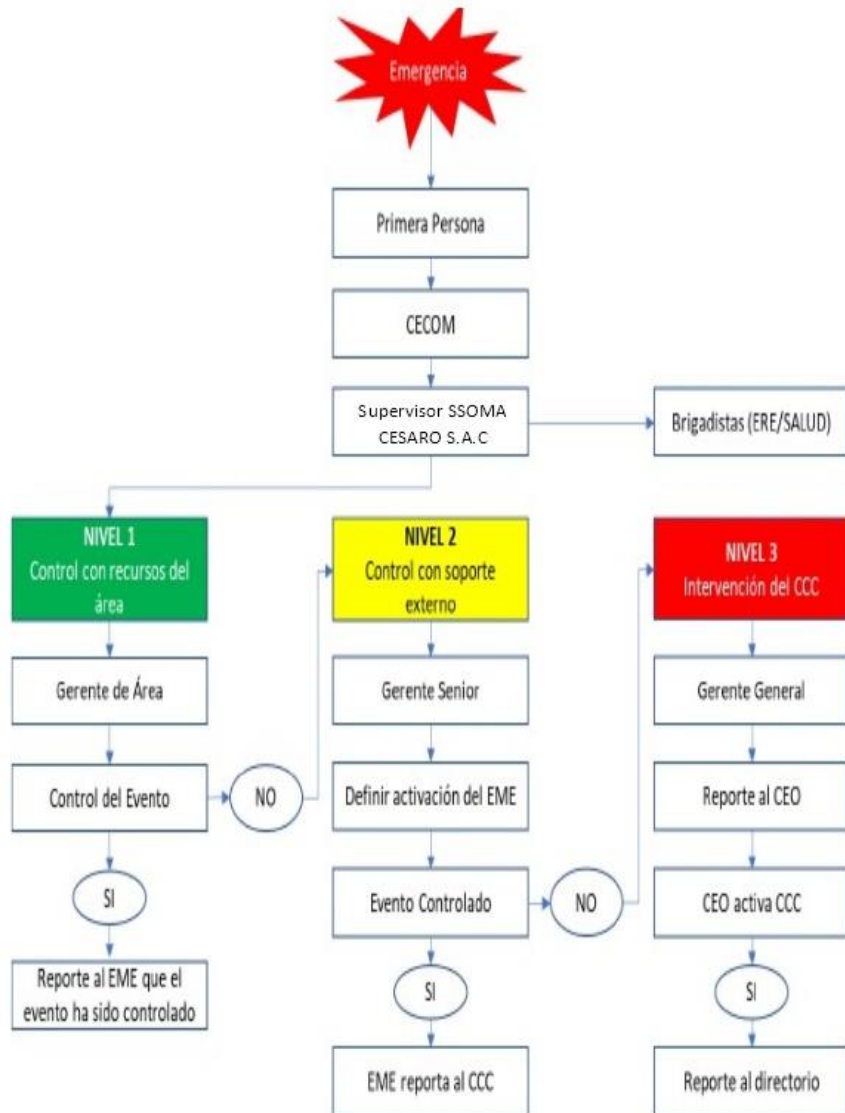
Emergencia

Primera Persona

CECOM

Supervisor SSOMA CESARO S.A.C

Brigadistas (ERE/SALUD)

NIVEL 1
Control con recursos del área

Gerente de Área

Control del Evento

NO

SI

Reporte al EME que el evento ha sido controlado

NIVEL 2
Control con soporte externo

Gerente Senior

Definir activación del EME

Evento Controlado

NO

SI

EME reporta al CCC

NIVEL 3
Intervención del CCC

Gerente General

Reporte al CEO

CEO activa CCC

SI

Reporte al directorio